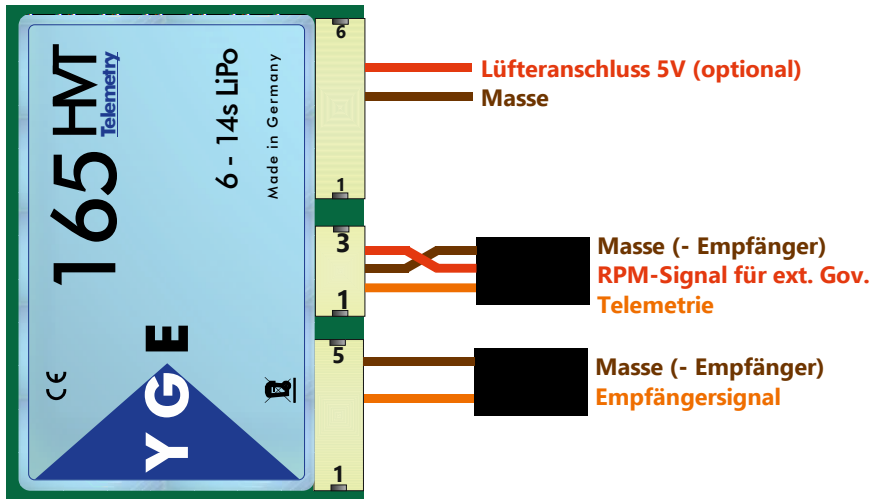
165 HVT
Telemetry

6 - 14s LiPo

Made in Germany

CE

YGE

6

1

3

1

5

1

Lüfteranschluss 5V (optional)
Masse

Masse (- Empfänger)
RPM-Signal für ext. Gov.
Telemetrie

Masse (- Empfänger)
Empfängersignal